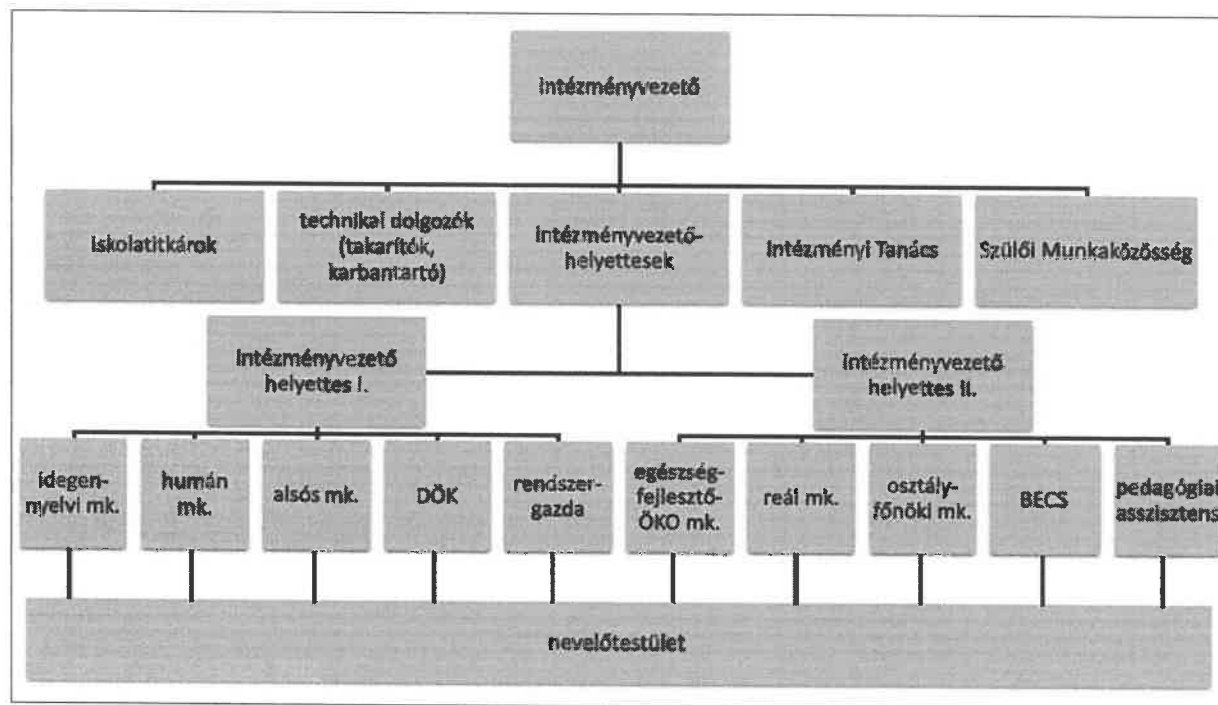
Intézményvezető

Iskolatitkárok

technikai dolgozók (takarítók, karbantartó)

Intézményvezető-helyettesek

Intézményi Tanács

Szülői Munkaközösség

Intézményvezető helyettes I.

Intézményvezető helyettes II.

idegen-nyelvi mk.

humán mk.

alsós mk.

DÖK

rendszer-gazda

egészség-fejlesztő-ÖKO mk.

reál mk.

osztály-főnöki mk.

BECS

pedagógiai asszisztens

nevelőtestület